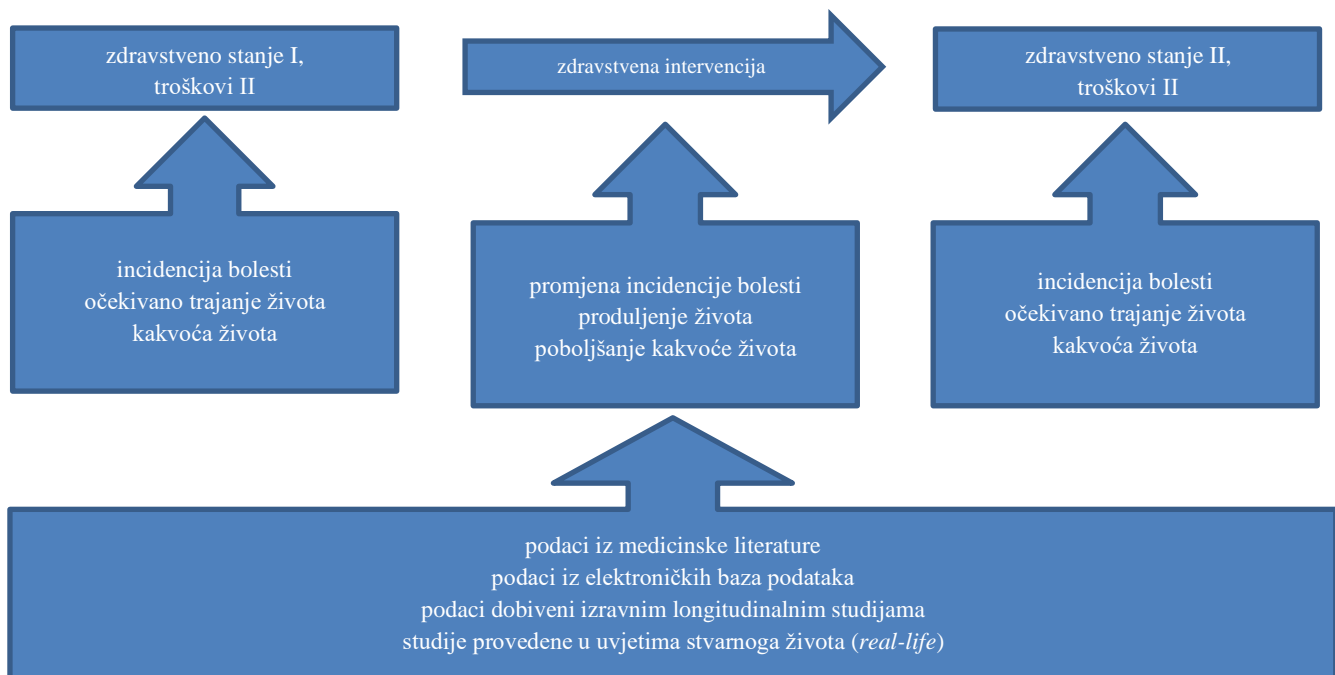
zdravstveno stanje I,
troškovi II

zdravstvena intervencija

zdravstveno stanje II,
troškovi II

incidencija bolesti
očekivano trajanje života
kakvoća života

promjena incidencije bolesti
produljenje života
poboljšanje kakvoće života

incidencija bolesti
očekivano trajanje života
kakvoća života

podaci iz medicinske literature
podaci iz elektroničkih baza podataka
podaci dobiveni izravnim longitudinalnim studijama
studije provedene u uvjetima stvarnoga života (*real-life*)